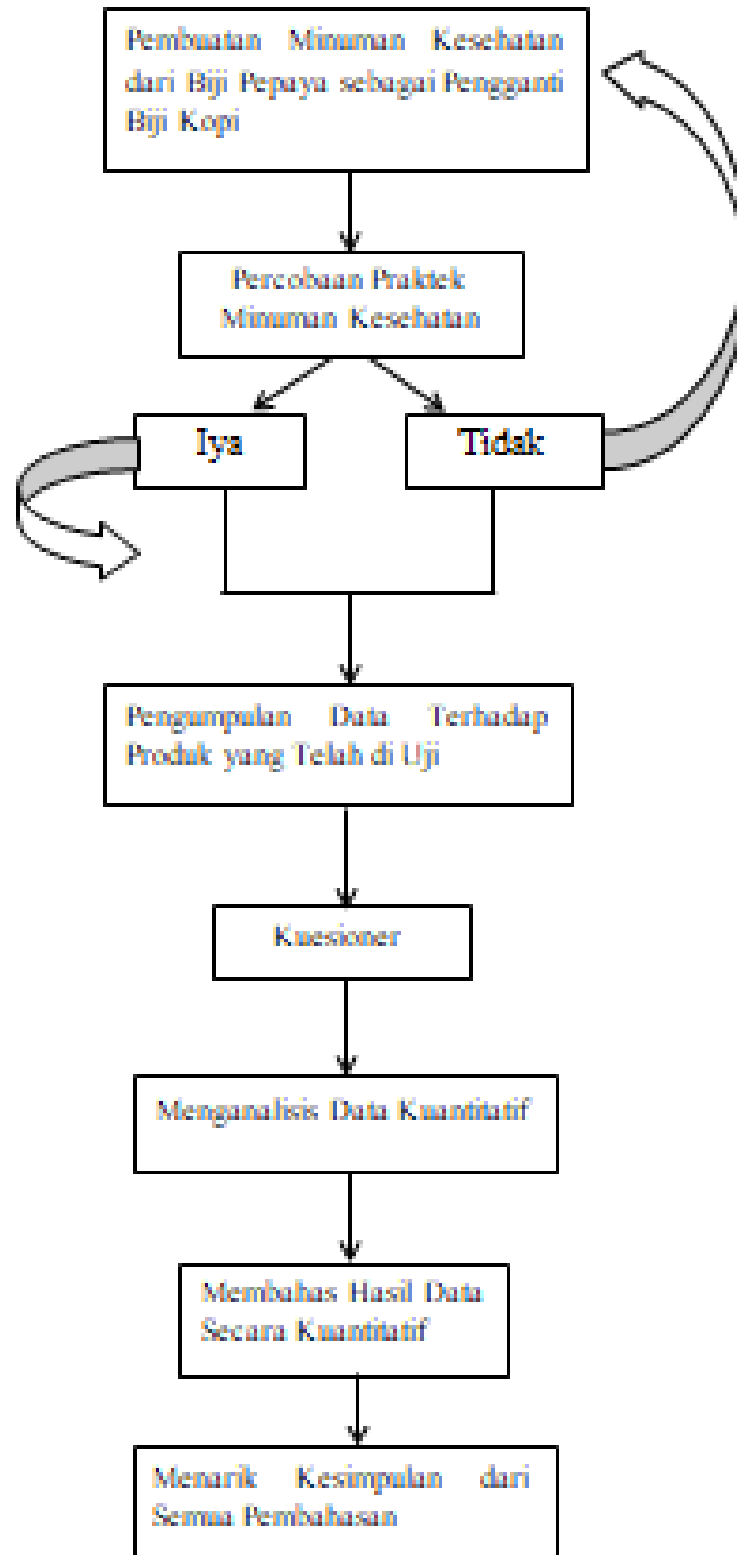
Pembuatan Minuman Kesehatan dari Biji Pepaya sebagai Pengganti Biji Kopi

Percobaan Praktek Minuman Kesehatan

Iya

Tidak

Pengumpulan Data Terhadap Produk yang Telah di Uji

Kuesioner

Menganalisis Data Kuantitatif

Membahas Hasil Data Secara Kuantitatif

Menarik Kesimpulan dari Semua Pembahasan